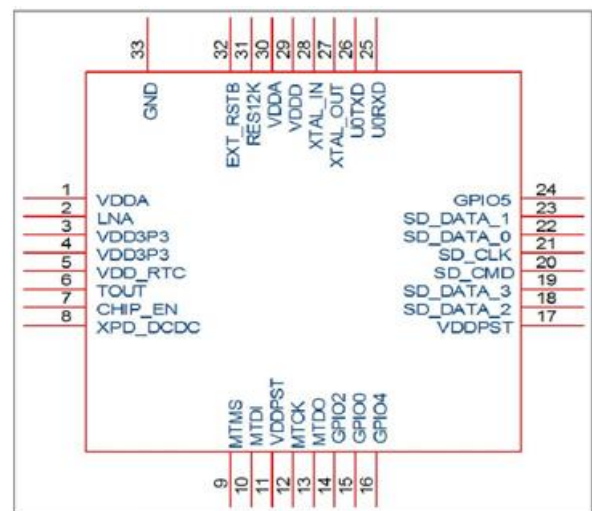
33
GND

32 EXT_RSTB
31 RES12K
30 VDDA
29 VDDD
28 XTAL_IN
27 XTAL_OUT
26 U0TXD
25 U0RXD

1 VDDA
2 LNA
3 VDD3P3
4 VDD3P3
5 VDD_RTC
6 TOUT
7 CHIP_EN
8 XPD_DCDC

GPIO5 24
SD_DATA_1 23
SD_DATA_0 22
SD_CLK 21
SD_CMD 20
SD_DATA_3 19
SD_DATA_2 18
VDDPST 17

MTMS 9
MTDI 10
VDDPST 11
MTCK 12
MTDO 13
GPIO2 14
GPIO0 15
GPIO4 16